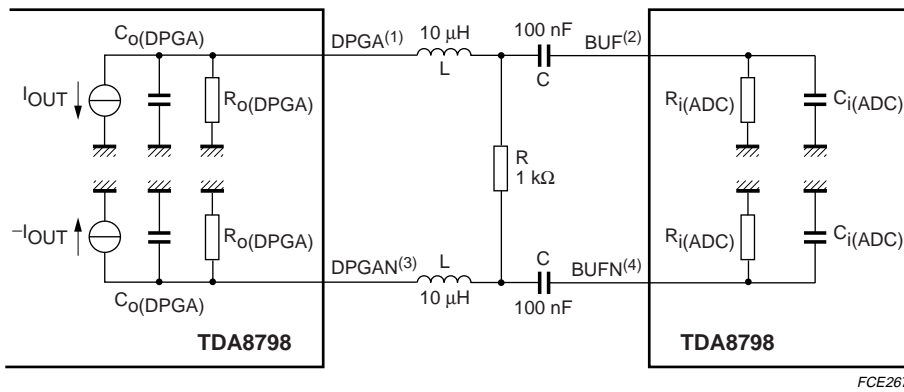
$C_{o(DPGA)}$

$I_{OUT}$

$R_{o(DPGA)}$

$-I_{OUT}$

$R_{o(DPGA)}$

$C_{o(DPGA)}$

TDA8798

DPGA$^{(1)}$

10 μH

L

100 nF

C

BUF$^{(2)}$

R

1 kΩ

DPGAN$^{(3)}$

L

10 μH

C

100 nF

BUFN$^{(4)}$

$R_{i(ADC)}$

$C_{i(ADC)}$

$R_{i(ADC)}$

$C_{i(ADC)}$

TDA8798

FCE26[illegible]